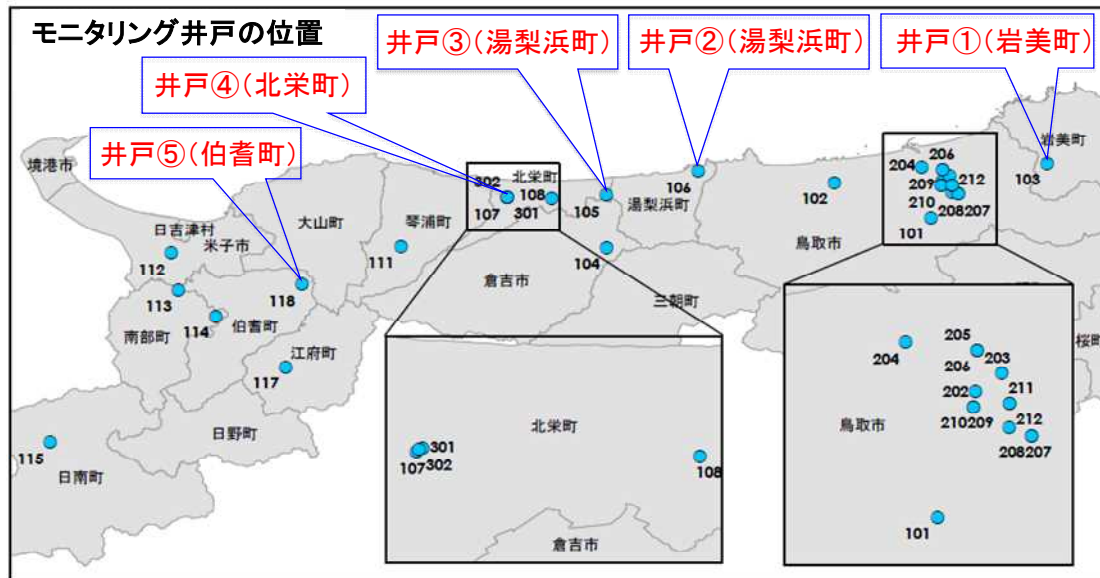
モニタリング井戸の位置

井戸③（湯梨浜町）　井戸②（湯梨浜町）　井戸①（岩美町）

井戸④（北栄町）

井戸⑤（伯耆町）

境港市
岩美町
103
204
206
209
212
210
208207
101
102
鳥取市
106
湯梨浜町
105
104
302
北栄町
108
107
301
倉吉市
三朝町
琴浦町
111
大山町
日吉津村
米子市
112
113
114
伯耆町
118
南部町
江府町
117
日野町
115
日南町

北栄町
301
107302
108
倉吉市

205
204
206
203
202
211
210209
212
208207
鳥取市
101
桜